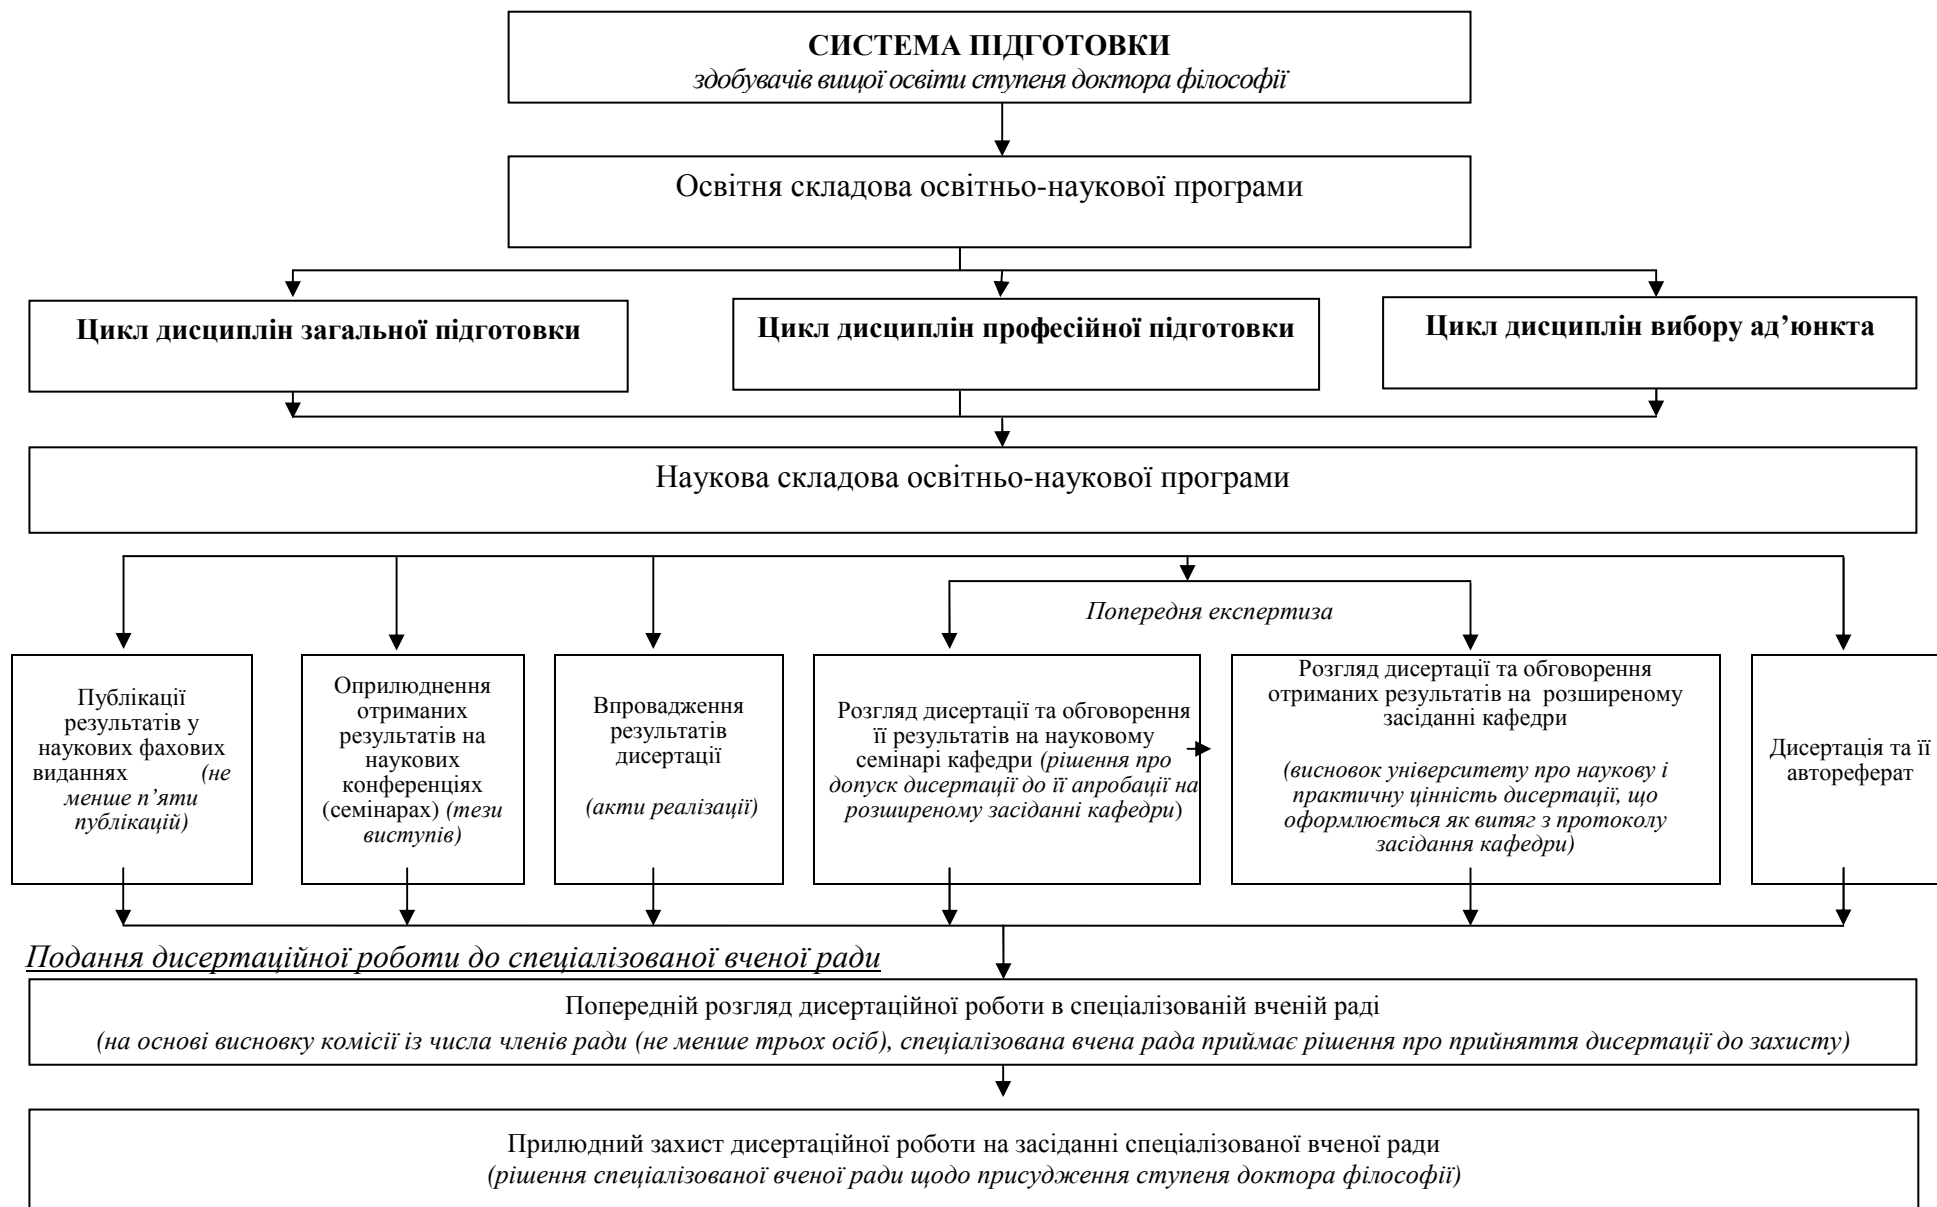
СИСТЕМА ПІДГОТОВКИ
здобувачів вищої освіти ступеня доктора філософії

Освітня складова освітньо-наукової програми

Цикл дисциплін загальної підготовки

Цикл дисциплін професійної підготовки

Цикл дисциплін вибору ад'юнкта

Наукова складова освітньо-наукової програми

Попередня експертиза

Публікації результатів у наукових фахових виданнях (не менше п'яти публікацій)

Оприлюднення отриманих результатів на наукових конференціях (семінарах) (тези виступів)

Впровадження результатів дисертації

(акти реалізації)

Розгляд дисертації та обговорення її результатів на науковому семінарі кафедри (рішення про допуск дисертації до її апробації на розширеному засіданні кафедри)

Розгляд дисертації та обговорення отриманих результатів на розширеному засіданні кафедри

(висновок університету про наукову і практичну цінність дисертації, що оформлюється як витяг з протоколу засідання кафедри)

Дисертація та її автореферат

Подання дисертаційної роботи до спеціалізованої вченої ради

Попередній розгляд дисертаційної роботи в спеціалізованій вченій раді
(на основі висновку комісії із числа членів ради (не менше трьох осіб), спеціалізована вчена рада приймає рішення про прийняття дисертації до захисту)

Прилюдний захист дисертаційної роботи на засіданні спеціалізованої вченої ради
(рішення спеціалізованої вченої ради щодо присудження ступеня доктора філософії)